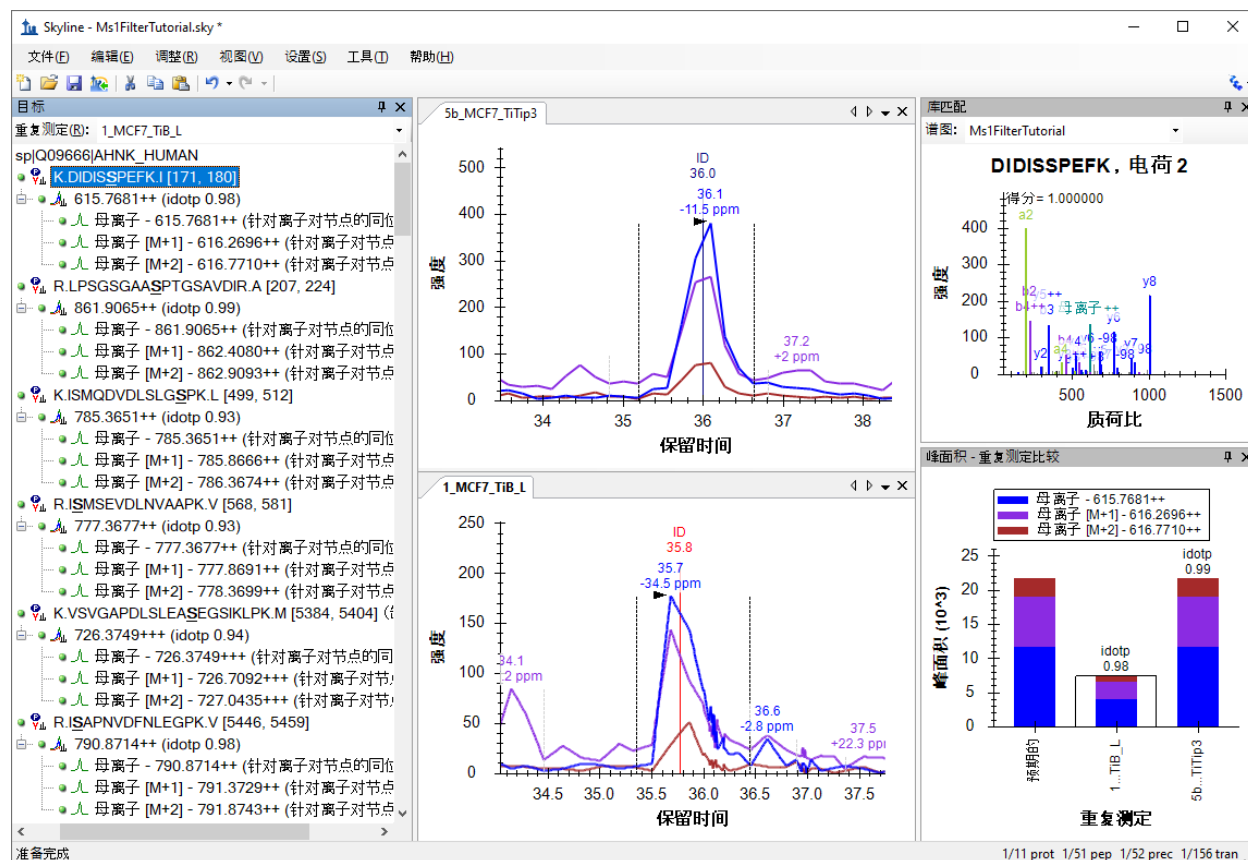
Skyline - Ms1FilterTutorial.sky *

文件(F) 编辑(E) 调整(R) 视图(V) 设置(S) 工具(T) 帮助(H)

目标

重复测定(R): 1_MCF7_TiB_L

sp|Q09666|AHNK_HUMAN
K.DIDISSPEFK.I [171, 180]
615.7681++ (idotp 0.98)
母离子 - 615.7681++ (针对离子对节点的同位
母离子 [M+1] - 616.2696++ (针对离子对节点
母离子 [M+2] - 616.7710++ (针对离子对节点
R.LPSGSGAASPTGSAVDIR.A [207, 224]
861.9065++ (idotp 0.99)
母离子 - 861.9065++ (针对离子对节点的同位
母离子 [M+1] - 862.4080++ (针对离子对节点
母离子 [M+2] - 862.9093++ (针对离子对节点
K.ISMQDVDLSLGSPK.L [499, 512]
785.3651++ (idotp 0.93)
母离子 - 785.3651++ (针对离子对节点的同位
母离子 [M+1] - 785.8666++ (针对离子对节点
母离子 [M+2] - 786.3674++ (针对离子对节点
R.ISMSEVDLNVAAPK.V [568, 581]
777.3677++ (idotp 0.93)
母离子 - 777.3677++ (针对离子对节点的同位
母离子 [M+1] - 777.8691++ (针对离子对节点
母离子 [M+2] - 778.3699++ (针对离子对节点
K.VSVGAPDLSLEASEGSIKLPK.M [5384, 5404] (
726.3749+++ (idotp 0.94)
母离子 - 726.3749+++ (针对离子对节点的同
母离子 [M+1] - 726.7092+++ (针对离子对节
母离子 [M+2] - 727.0435+++ (针对离子对节
R.ISAPNVDFNLEGPK.V [5446, 5459]
790.8714++ (idotp 0.98)
母离子 - 790.8714++ (针对离子对节点的同位
母离子 [M+1] - 791.3729++ (针对离子对节点
母离子 [M+2] - 791.8743++ (针对离子对节点

5b_MCF7_TiTip3
ID 36.0
36.1 -11.5 ppm
37.2 +2 ppm
强度
500 400 300 200 100 0
34 35 36 37 38
保留时间

1_MCF7_TiB_L
ID 35.8
35.7 -34.5 ppm
34.1 -2 ppm
36.6 -2.8 ppm
37.5 +22.3 ppm
强度
250 200 150 100 50 0
34.5 35.0 35.5 36.0 36.5 37.0 37.5
保留时间

库匹配
谱图: Ms1FilterTutorial
DIDISSPEFK，电荷 2
得分 = 1.000000
a2 b2 b4++ y5++ b3 母离子++ y6 b4 y2 a4 y6-98 y7 y7-98 y8 y-98
强度
400 300 200 100 0
500 1000 1500
质荷比

峰面积 - 重复测定比较
母离子 - 615.7681++
母离子 [M+1] - 616.2696++
母离子 [M+2] - 616.7710++
idotp 0.99
idotp 0.98
峰面积 (10^3)
25 20 15 10 5 0
预期的 1...TiB_L 5b...TiTip3
重复测定

准备完成 1/11 prot 1/51 pep 1/52 prec 1/156 tran